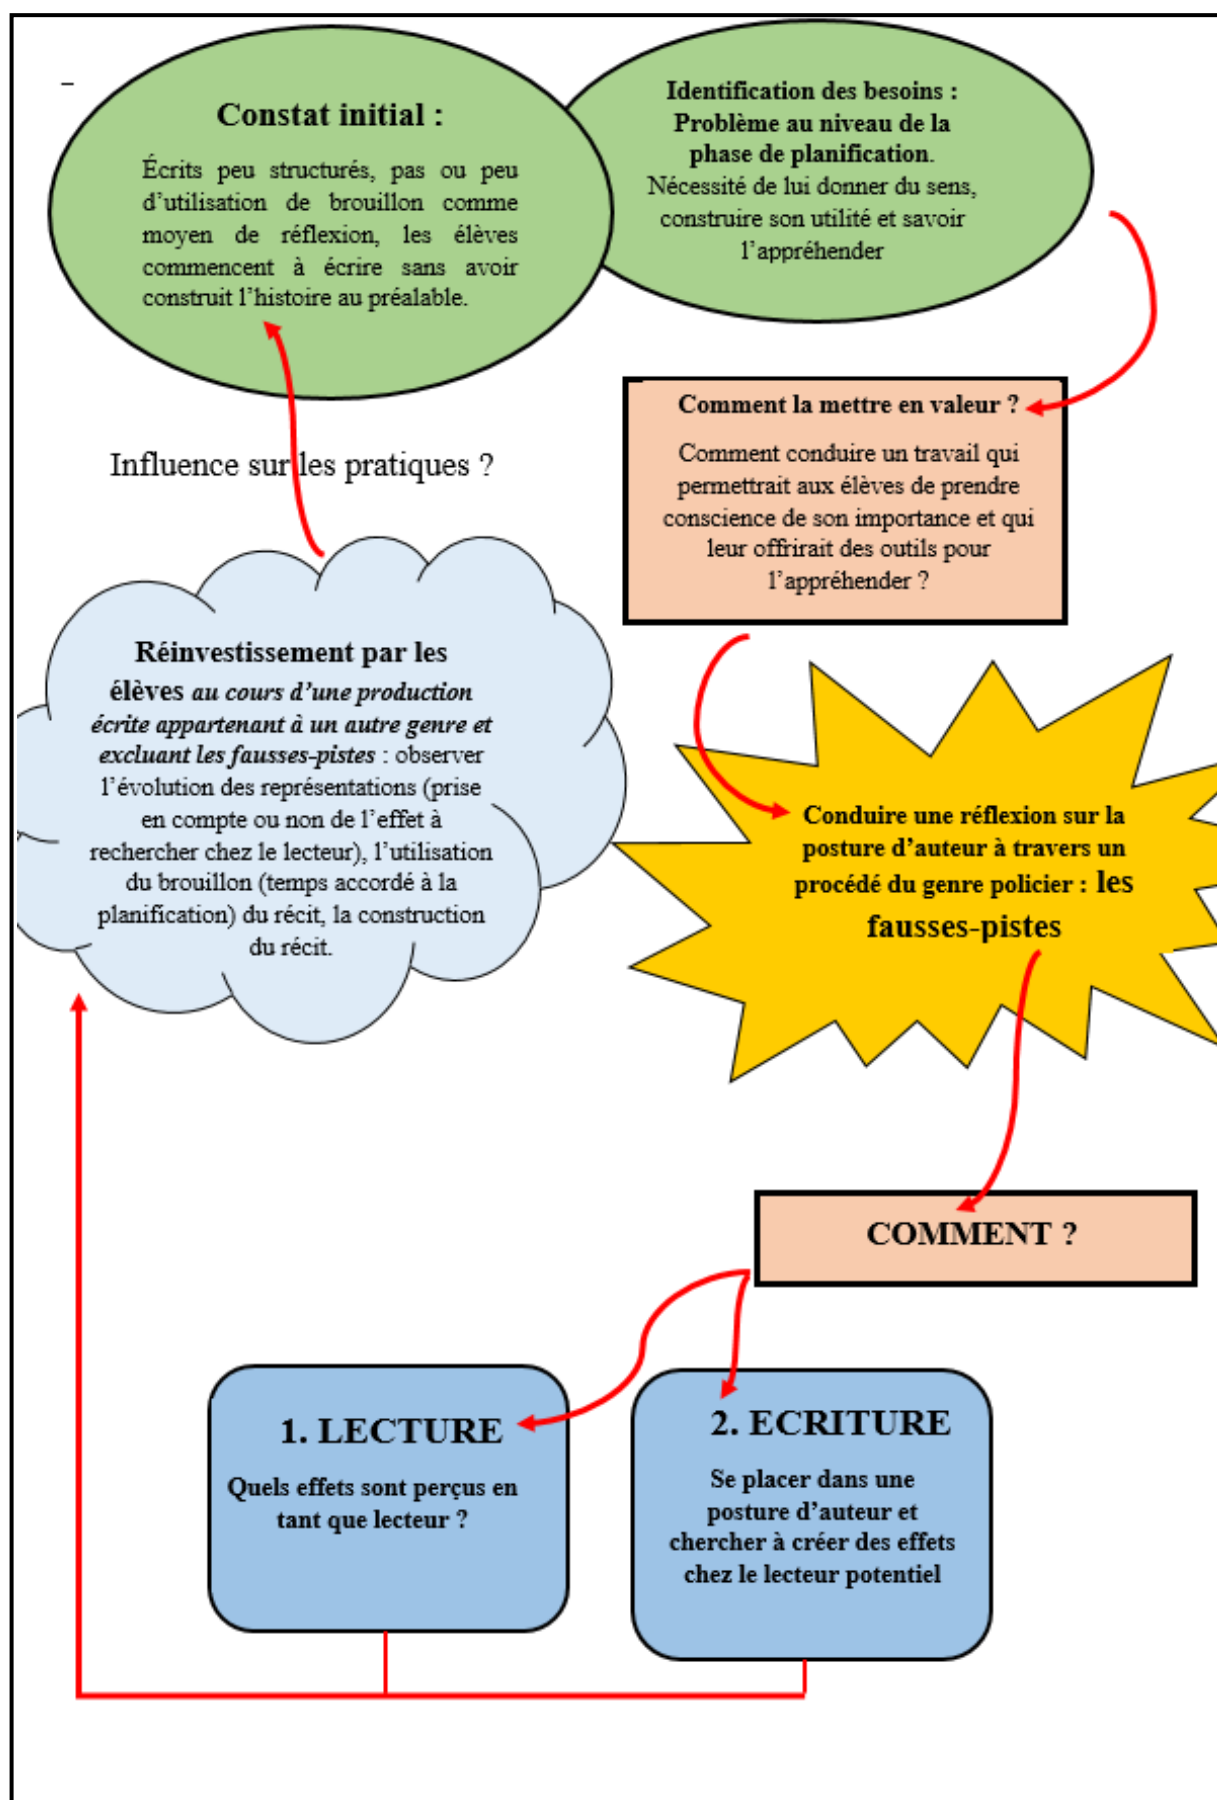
-

Constat initial :

Écrits peu structurés, pas ou peu d'utilisation de brouillon comme moyen de réflexion, les élèves commencent à écrire sans avoir construit l'histoire au préalable.

Identification des besoins : Problème au niveau de la phase de planification. Nécessité de lui donner du sens, construire son utilité et savoir l'appréhender

Comment la mettre en valeur ?

Comment conduire un travail qui permettrait aux élèves de prendre conscience de son importance et qui leur offrirait des outils pour l'appréhender ?

Influence sur les pratiques ?

Réinvestissement par les élèves *au cours d'une production écrite appartenant à un autre genre et excluant les fausses-pistes* : observer l'évolution des représentations (prise en compte ou non de l'effet à rechercher chez le lecteur), l'utilisation du brouillon (temps accordé à la planification) du récit, la construction du récit.

Conduire une réflexion sur la posture d'auteur à travers un procédé du genre policier : les fausses-pistes

COMMENT ?

1. LECTURE

Quels effets sont perçus en tant que lecteur ?

2. ECRITURE

Se placer dans une posture d'auteur et chercher à créer des effets chez le lecteur potentiel